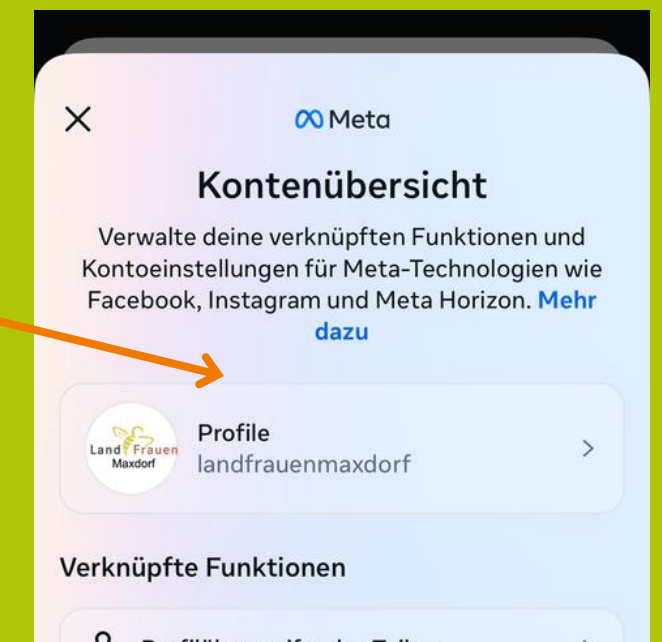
Meta

Kontenübersicht

Verwalte deine verknüpften Funktionen und Kontoeinstellungen für Meta-Technologien wie Facebook, Instagram und Meta Horizon. Mehr dazu

Land Frauen Maxdorf

Profile
landfrauenmaxdorf

Verknüpfte Funktionen

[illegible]